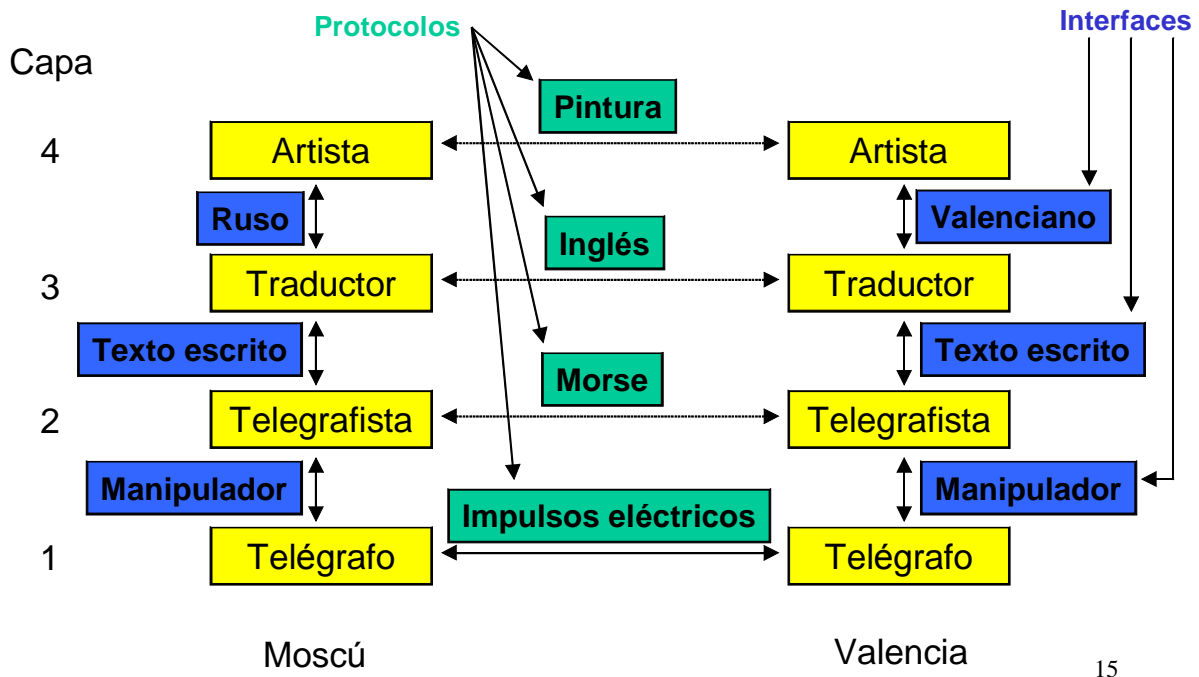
Protocolos

Interfaces

Capa

Pintura

4

Artista

Artista

Ruso

Valenciano

Inglés

3

Traductor

Traductor

Texto escrito

Texto escrito

Morse

2

Telegrafista

Telegrafista

Manipulador

Manipulador

Impulsos eléctricos

1

Telégrafo

Telégrafo

Moscú

Valencia

15